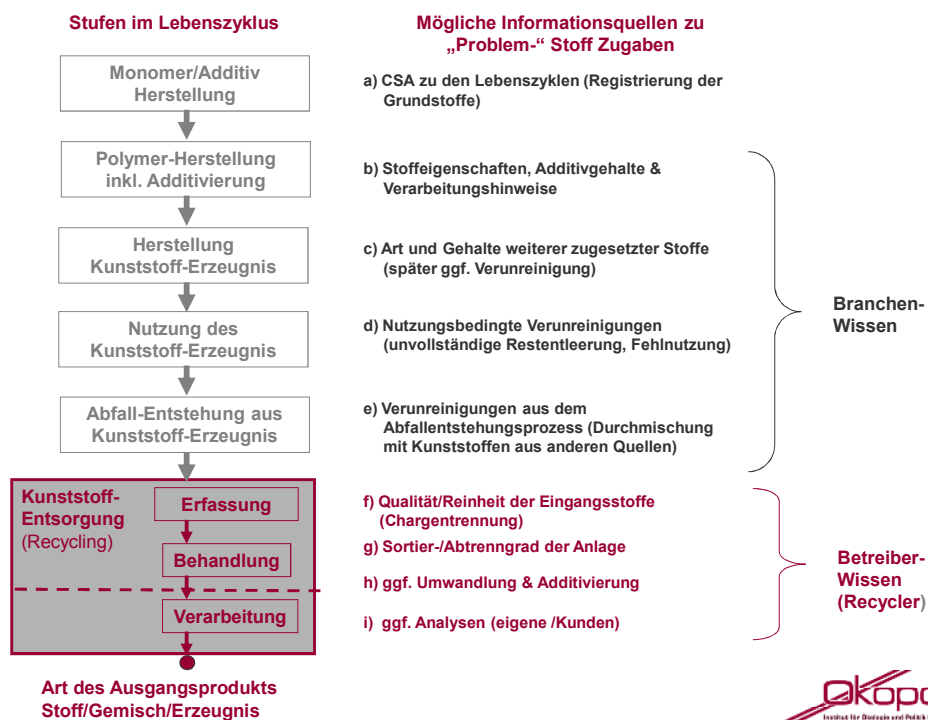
Stufen im Lebenszyklus

Mögliche Informationsquellen zu „Problem-“ Stoff Zugaben

Monomer/Additiv Herstellung

a) CSA zu den Lebenszyklen (Registrierung der Grundstoffe)

Polymer-Herstellung inkl. Additivierung

b) Stoffeigenschaften, Additivgehalte & Verarbeitungshinweise

Herstellung Kunststoff-Erzeugnis

c) Art und Gehalte weiterer zugesetzter Stoffe (später ggf. Verunreinigung)

Nutzung des Kunststoff-Erzeugnis

d) Nutzungsbedingte Verunreinigungen (unvollständige Restentleerung, Fehlnutzung)

Branchen-Wissen

Abfall-Entstehung aus Kunststoff-Erzeugnis

e) Verunreinigungen aus dem Abfallentstehungsprozess (Durchmischung mit Kunststoffen aus anderen Quellen)

Kunststoff-Entsorgung (Recycling)

Erfassung

Behandlung

Verarbeitung

f) Qualität/Reinheit der Eingangsstoffe (Chargentrennung)

g) Sortier-/Abtrenngrad der Anlage

h) ggf. Umwandlung & Additivierung

i) ggf. Analysen (eigene /Kunden)

Betreiber-Wissen (Recycler)

Art des Ausgangsprodukts Stoff/Gemisch/Erzeugnis

Ökopo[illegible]

Institut für Ökologie und Politik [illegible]